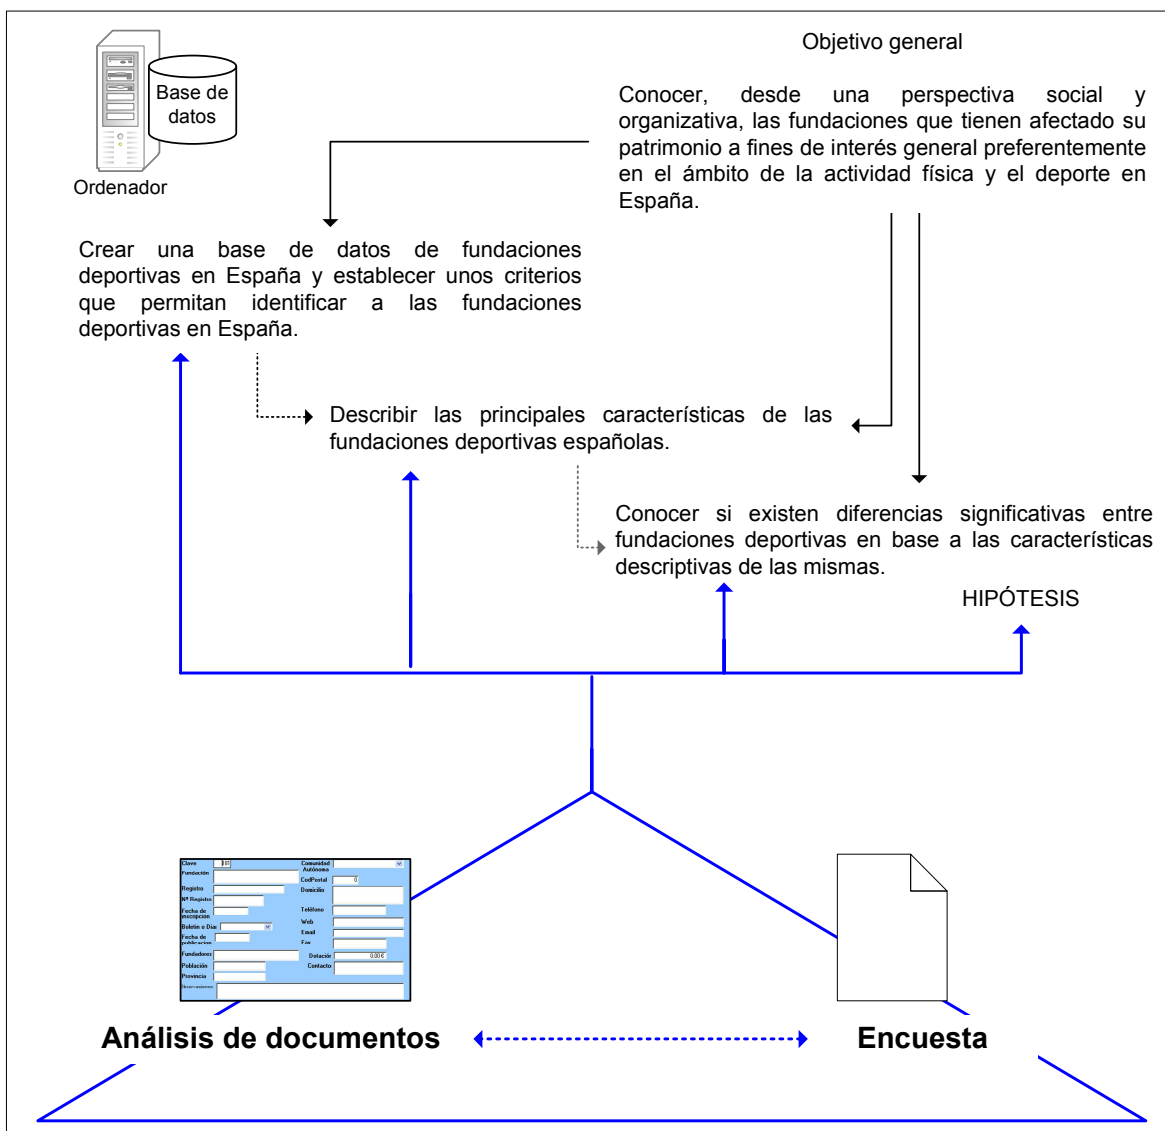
Base de datos

Ordenador

Objetivo general

Conocer, desde una perspectiva social y organizativa, las fundaciones que tienen afectado su patrimonio a fines de interés general preferentemente en el ámbito de la actividad física y el deporte en España.

Crear una base de datos de fundaciones deportivas en España y establecer unos criterios que permitan identificar a las fundaciones deportivas en España.

Describir las principales características de las fundaciones deportivas españolas.

Conocer si existen diferencias significativas entre fundaciones deportivas en base a las características descriptivas de las mismas.

HIPÓTESIS

Clave
Fundación
Registro
Nº Registro
Fecha de inscripción
Boletín o Diario
Fecha de publicación
Fundadores
Población
Provincia
Observaciones
Comunidad Autónoma
CodPostal
0
Domicilio
Teléfono
Web
Email
Fax
Dotación
0,00 €
Contacto

Análisis de documentos

Encuesta